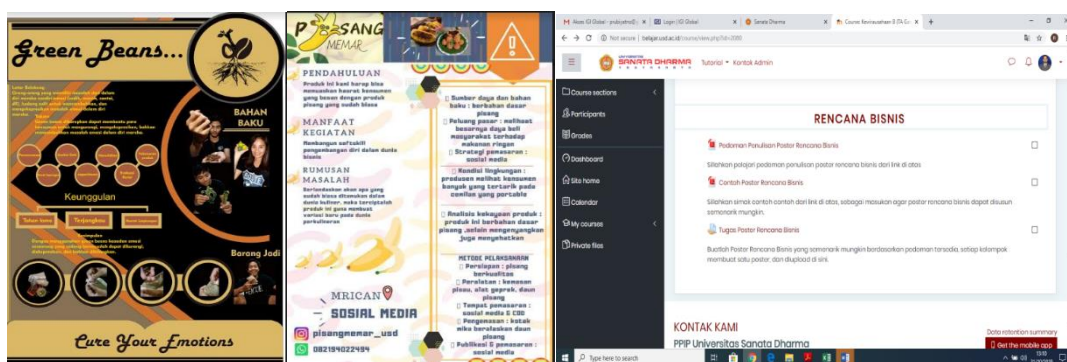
Green Beans...

BAHAN BAKU

Keunggulan

Barang Jadi

Cure Your Emotions

PISANG MEMAR

PENDAHULUAN
Produk ini kami harap bisa memuaskan konsumen yang bosan dengan produk pisang yang sudah biasa

MANFAAT KEGIATAN
Membangun softskill pengembangan diri dalan dunia bisnis

RUMUSAN MASALAH
Berlandaskan akan apa yang sudah biasa ditemukan dalam dunia kuliner, maka terciptalah produk ini guna membuat variasi baru pada dunia perkulineran

Sumber daya dan bahan baku : berbahan dasar pisang
Peluang pasar : melihat besarnya daya beli masyarakat terhadap makanan ringan
Strategi pemasaran : sosial media
Kondisi lingkungan : produsen melihat konsumen banyak yang tertarik pada camilan yang portable
Analisis kelayakan produk : produk ini berbahan dasar pisang ,selain mengenyangkan juga menyehatkan

METODE PELAKSANAAN
Persiapan : pisang berkualitas
Peralatan : kemasan plasu, air, garpu, daun pisang
Tempat pemasaran : sosial media & COD
Pengemasan : kotak mika beralaskan daun pisang
Publikasi & pemasaran : sosial media

MRICAN
SOSIAL MEDIA
pisangmemar_usd
082194022494

Akses IGI Global | Login | IGI Global | Sanata Dharma | Course: Kewirausahaan B (TA Gas...
Not secure | belajar.usd.ac.id/course/view.php?id=2089

SANATA DHARMA   Tutorial   Kontak Admin

Course sections
Participants
Grades
Dashboard
Site home
Calendar
My courses
Private files

RENCANA BISNIS

Pedoman Penulisan Poster Rencana Bisnis
Silahkan pelajari pedoman penulisan poster rencana bisnis dari link di atas

Contoh Poster Rencana Bisnis
Silahkan simak contoh contoh dari link di atas, sebagai masukan agar poster rencana bisnis dapat disusun semenarik mungkin.

Tugas Poster Rencana Bisnis
Buatlah Poster Rencana Bisnis yang semenarik mungkin berdasarkan pedoman tersedia, setiap kelompok membuat satu poster, dan diupload di sini.

KONTAK KAMI
PPIP Universitas Sanata Dharma

Data retention summary
Get the mobile app

Type here to search